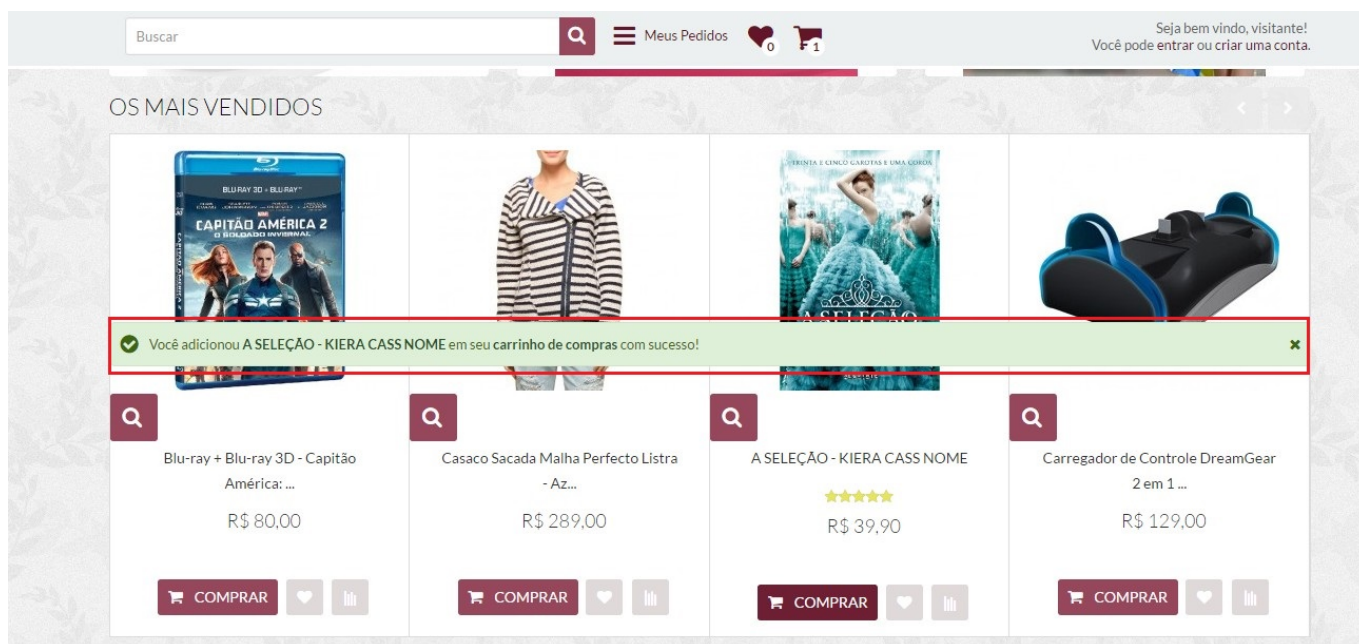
Buscar

Meus Pedidos 0 1

Seja bem vindo, visitante!
Você pode entrar ou criar uma conta.

OS MAIS VENDIDOS

BLU-RAY 3D + BLU-RAY
CAPITÃO AMÉRICA 2
O SOLDADO INVERNAL

TRINTA E CINCO CAROTAS E UMA COROA
A SELEÇÃO

Você adicionou A SELEÇÃO - KIERA CASS NOME em seu carrinho de compras com sucesso!

Blu-ray + Blu-ray 3D - Capitão América: ...
R$ 80,00
COMPRAR

Casaco Sacada Malha Perfecto Listra - Az...
R$ 289,00
COMPRAR

A SELEÇÃO - KIERA CASS NOME
R$ 39,90
COMPRAR

Carregador de Controle DreamGear 2 em 1 ...
R$ 129,00
COMPRAR